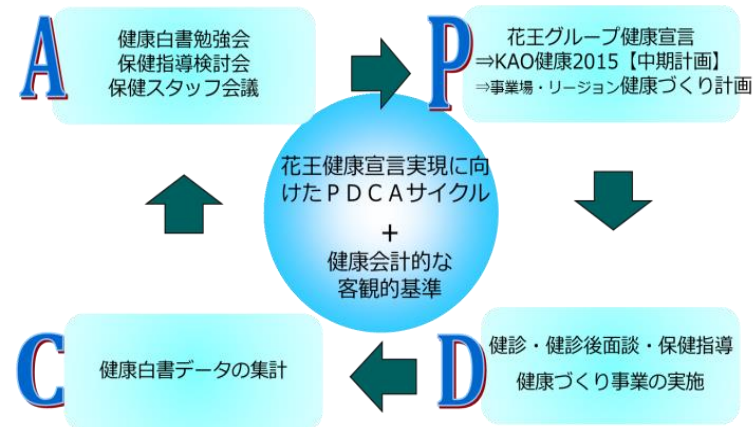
A

健康白書勉強会
保健指導検討会
保健スタッフ会議

P

花王グループ健康宣言
⇒KAO健康2015【中期計画】
⇒事業場・リージョン健康づくり計画

花王健康宣言実現に向けたＰＤＣＡサイクル
＋
健康会計的な客観的基準

C

健康白書データの集計

D

健診・健診後面談・保健指導
健康づくり事業の実施